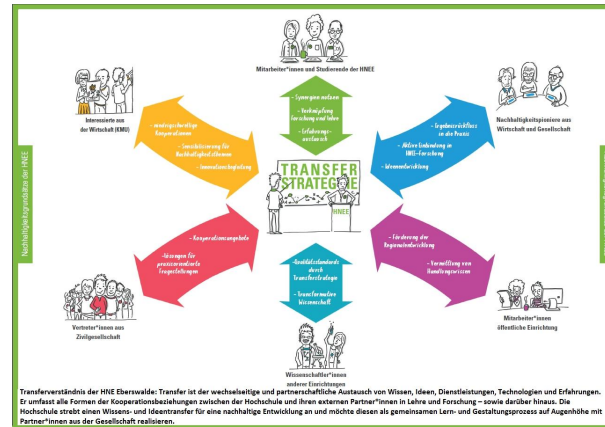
Mitarbeiter*innen und Studierende der HNEE

- Synergien nutzen
- Verknüpfung Forschung und Lehre
- Erfahrungsaustausch

Interessierte aus der Wirtschaft (KMU)

- zukunftsfähige Kompetenzen
- Sensibilisierung für Nachhaltigkeitsthemen
- Innovationsbegleitung

Nachhaltigkeitspioniere aus Wirtschaft und Gesellschaft

- Ergebnisrückfluss in die Praxis
- Aktive Einbindung in HNE-Forschung
- Wissensvermittlung

TRANSFER STRATEGIE

HNEE

- Kooperationsangebote
- Anregungen für praxisorientierte Fragestellungen

Vertreter*innen aus Zivilgesellschaft

- Qualitätsstandards durch Transferstrategie
- Transformative Wissenschaft

Wissenschaftler*innen anderer Einrichtungen

- Förderung der Regionalentwicklung
- Vermittlung von Handlungswissen

Mitarbeiter*innen öffentliche Einrichtung

Nachhaltigkeitsgrundsätze der HNEE

Transferverständnis der HNE Eberswalde: Transfer ist der wechselseitige und partnerschaftliche Austausch von Wissen, Ideen, Dienstleistungen, Technologien und Erfahrungen. Er umfasst alle Formen der Kooperationsbeziehungen zwischen der Hochschule und ihren externen Partner*innen in Lehre und Forschung – sowie darüber hinaus. Die Hochschule strebt einen Wissens- und Ideentransfer für eine nachhaltige Entwicklung an und möchte diesen als gemeinsamen Lern- und Gestaltungsprozess auf Augenhöhe mit Partner*innen aus der Gesellschaft realisieren.